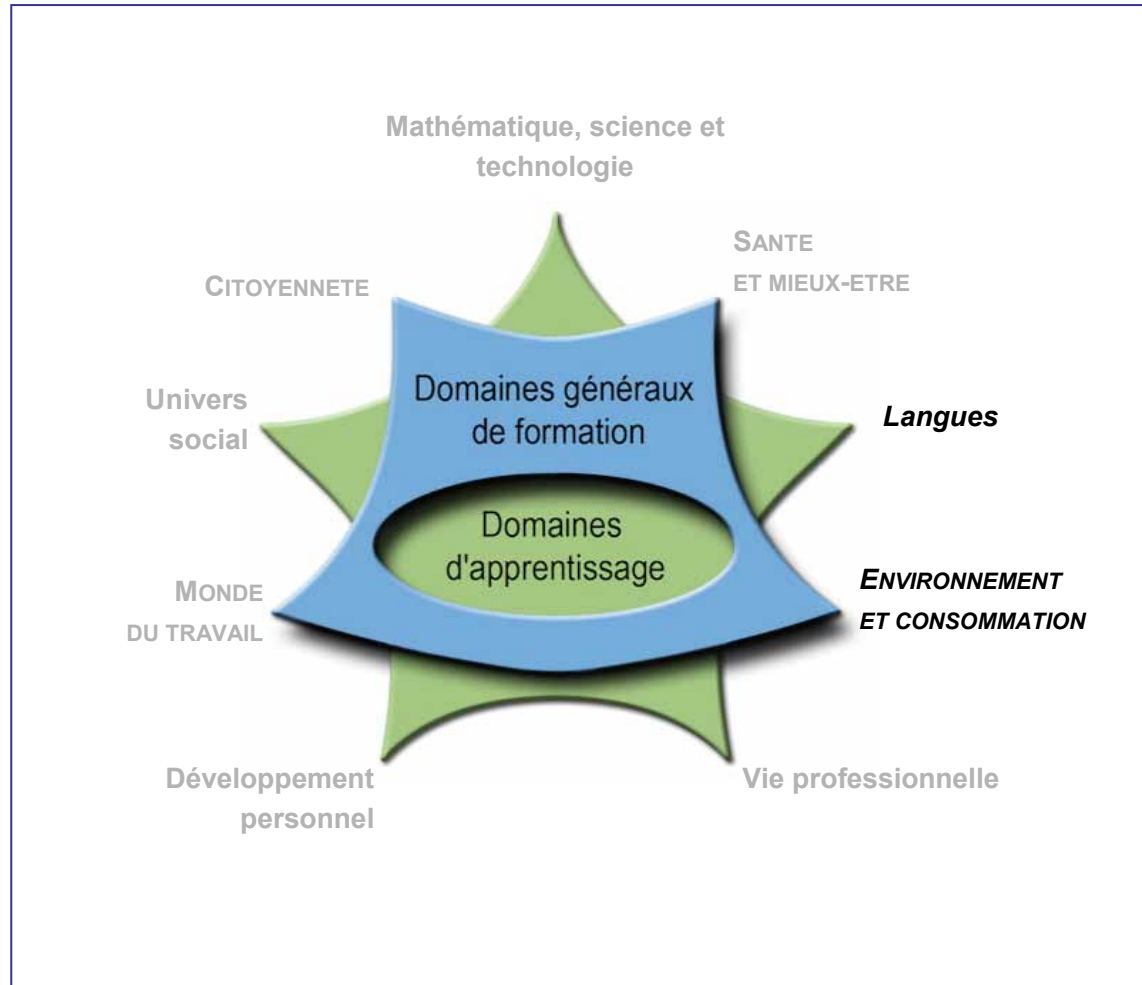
Mathématique, science et technologie

SANTE ET MIEUX-ETRE

CITOYENNETE

Domaines généraux de formation

Univers social

Langues

Domaines d'apprentissage

MONDE DU TRAVAIL

ENVIRONNEMENT ET CONSOMMATION

Développement personnel

Vie professionnelle